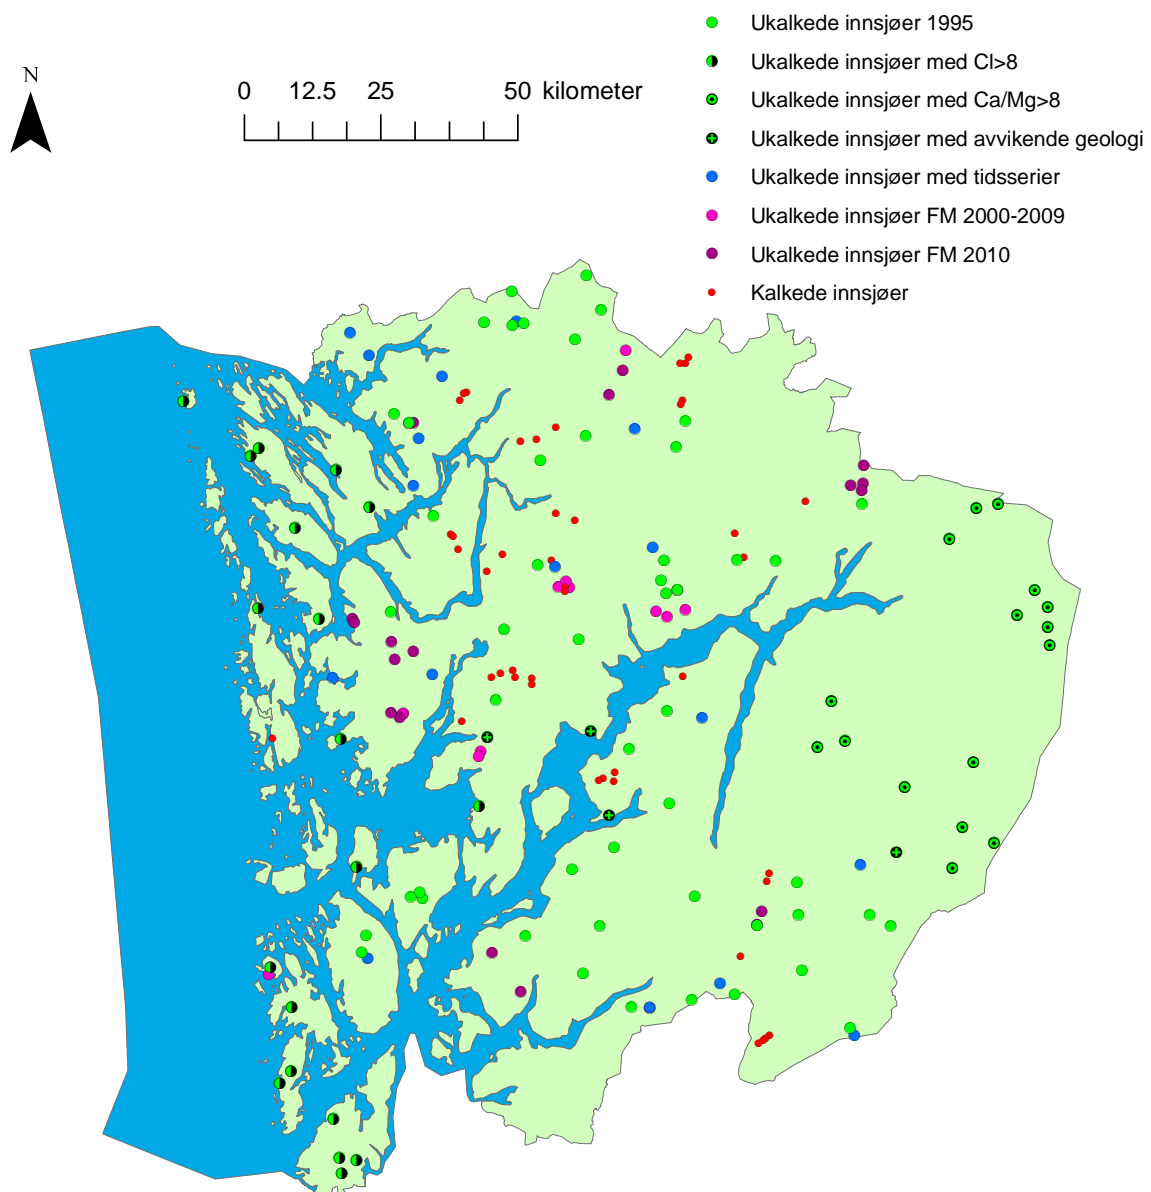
N

0 12.5 25 50 kilometer

Ukalkede innsjøer 1995
Ukalkede innsjøer med Cl>8
Ukalkede innsjøer med Ca/Mg>8
Ukalkede innsjøer med avvikende geologi
Ukalkede innsjøer med tidsserier
Ukalkede innsjøer FM 2000-2009
Ukalkede innsjøer FM 2010
Kalkede innsjøer